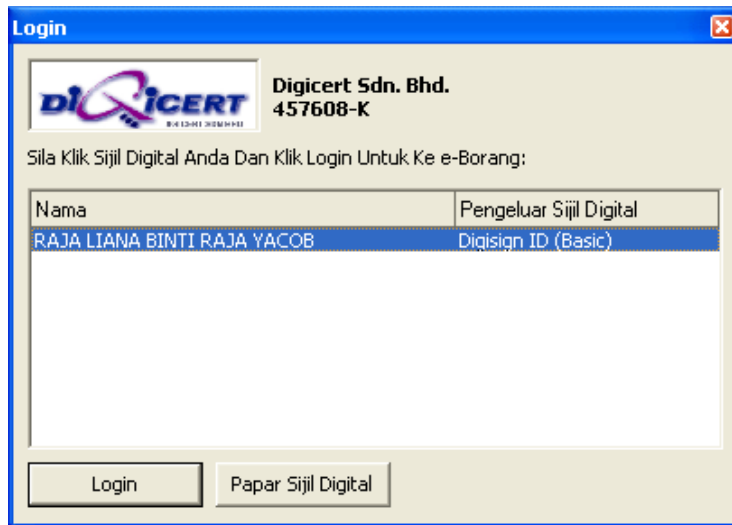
Login

DIGICERT
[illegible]

Digicert Sdn. Bhd.
457608-K

Sila Klik Sijil Digital Anda Dan Klik Login Untuk Ke e-Borang:

| Nama | Pengeluar Sijil Digital |
|---|---|
| RAJA LIANA BINTI RAJA YACOB | Digisign ID (Basic) |

Login

Papar Sijil Digital